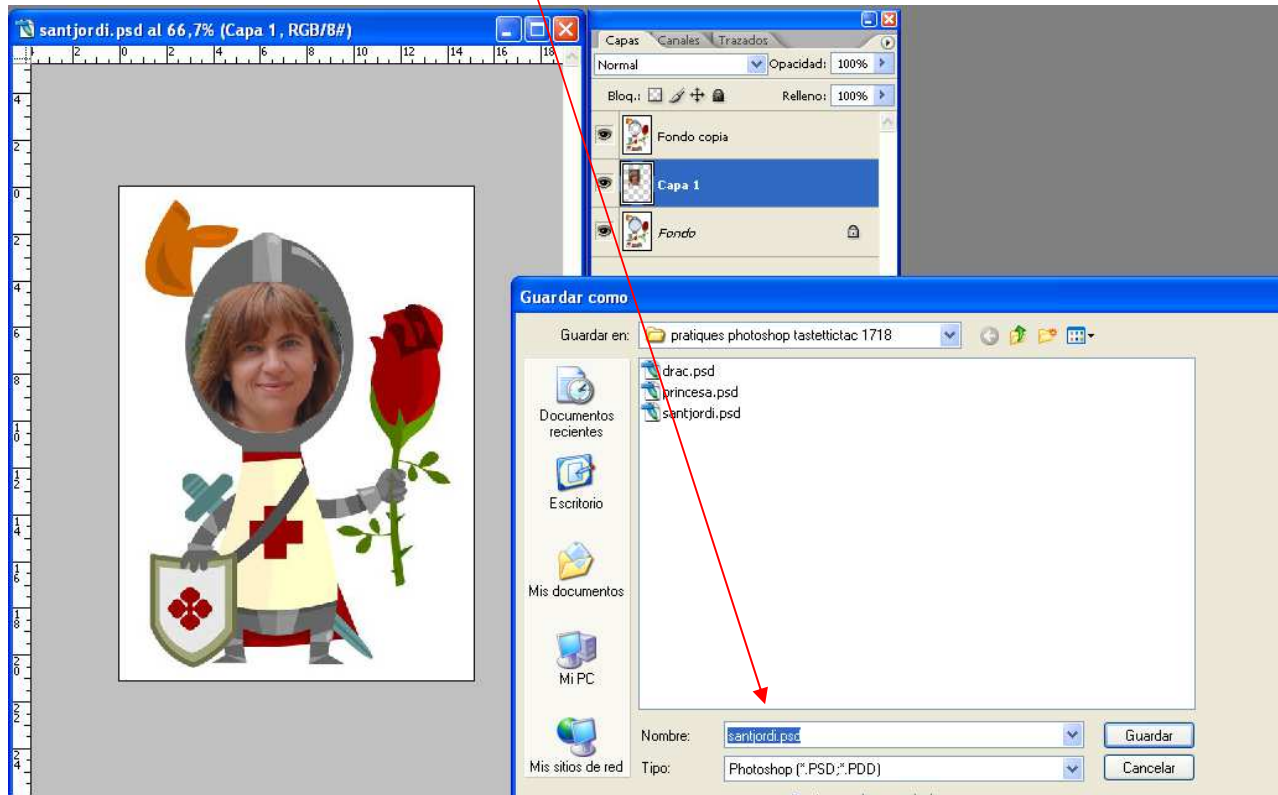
santjordi.psd al 66,7% (Capa 1, RGB/8#)

Capas Canales Trazados
Normal Opacidad: 100%
Bloq.: Relleno: 100%
Fondo copia
Capa 1
Fondo

Guardar como
Guardar en: pratiques photoshop tastettictac 1718
Documentos recientes
Escritorio
Mis documentos
Mi PC
Mis sitios de red
drac.psd
princesa.psd
santjordi.psd
Nombre: santjordi.psd
Tipo: Photoshop (*.PSD;*.PDD)
Guardar
Cancelar